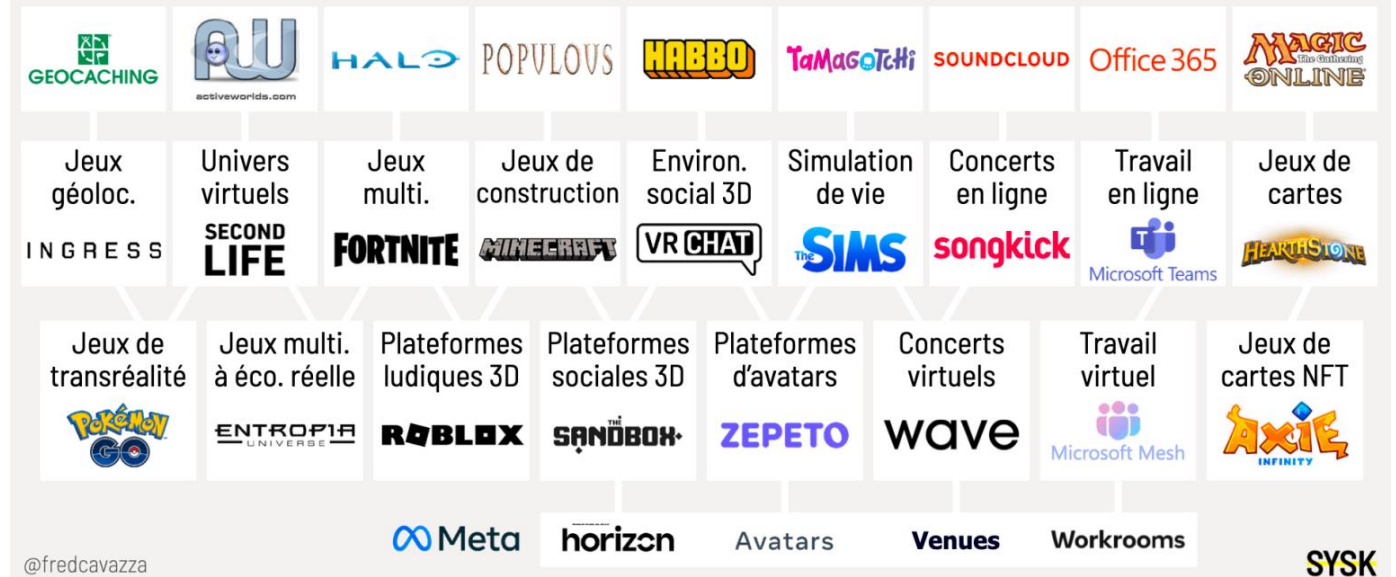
GEOCACHING

AW activeworlds.com

HALO

POPULOUS

HABBO

TAMAGOTCHI

SOUNDCLOUD

Office 365

MAGIC The Gathering ONLINE

Jeux géoloc.

INGRESS

Univers virtuels

SECOND LIFE

Jeux multi.

FORTNITE

Jeux de construction

MINECRAFT

Environ. social 3D

VR CHAT

Simulation de vie

The SIMS

Concerts en ligne

songkick

Travail en ligne

Microsoft Teams

Jeux de cartes

HEARTHSTONE

Jeux de transréalité

POKéMON GO

Jeux multi. à éco. réelle

ENTROPIA UNIVERSE

Plateformes ludiques 3D

ROBLOX

Plateformes sociales 3D

THE SANDBOX

Plateformes d'avatars

ZEPETO

Concerts virtuels

wave

Travail virtuel

Microsoft Mesh

Jeux de cartes NFT

AXIE INFINITY

Meta

horizon

Avatars

Venues

Workrooms

@fredcavazza

SYSK